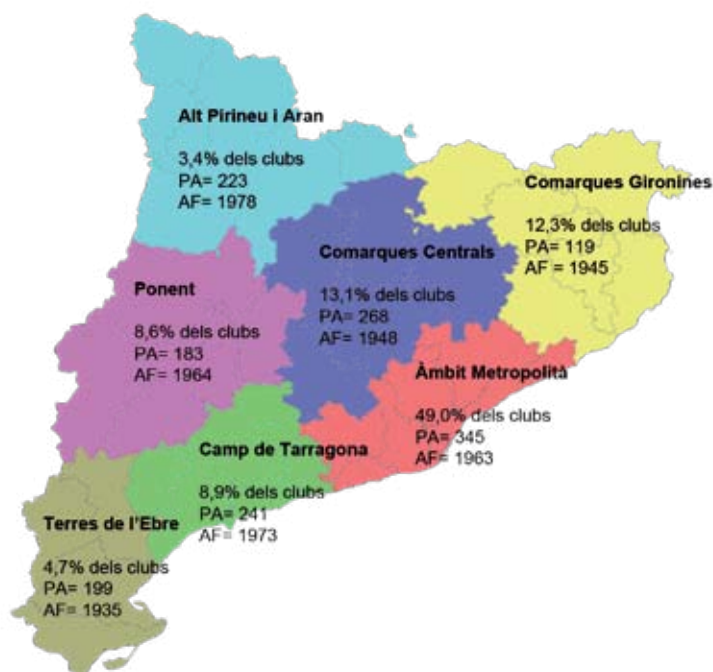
Alt Pirineu i Aran

3,4% dels clubs
PA= 223
AF= 1978

Comarques Gironines

12,3% dels clubs
PA= 119
AF = 1945

Comarques Centrals

13,1% dels clubs
PA= 268
AF= 1948

Ponent

8,6% dels clubs
PA= 183
AF= 1964

Àmbit Metropolità

49,0% dels clubs
PA= 345
AF= 1963

Camp de Tarragona

8,9% dels clubs
PA= 241
AF= 1973

Terres de l'Ebre

4,7% dels clubs
PA= 199
AF= 1935